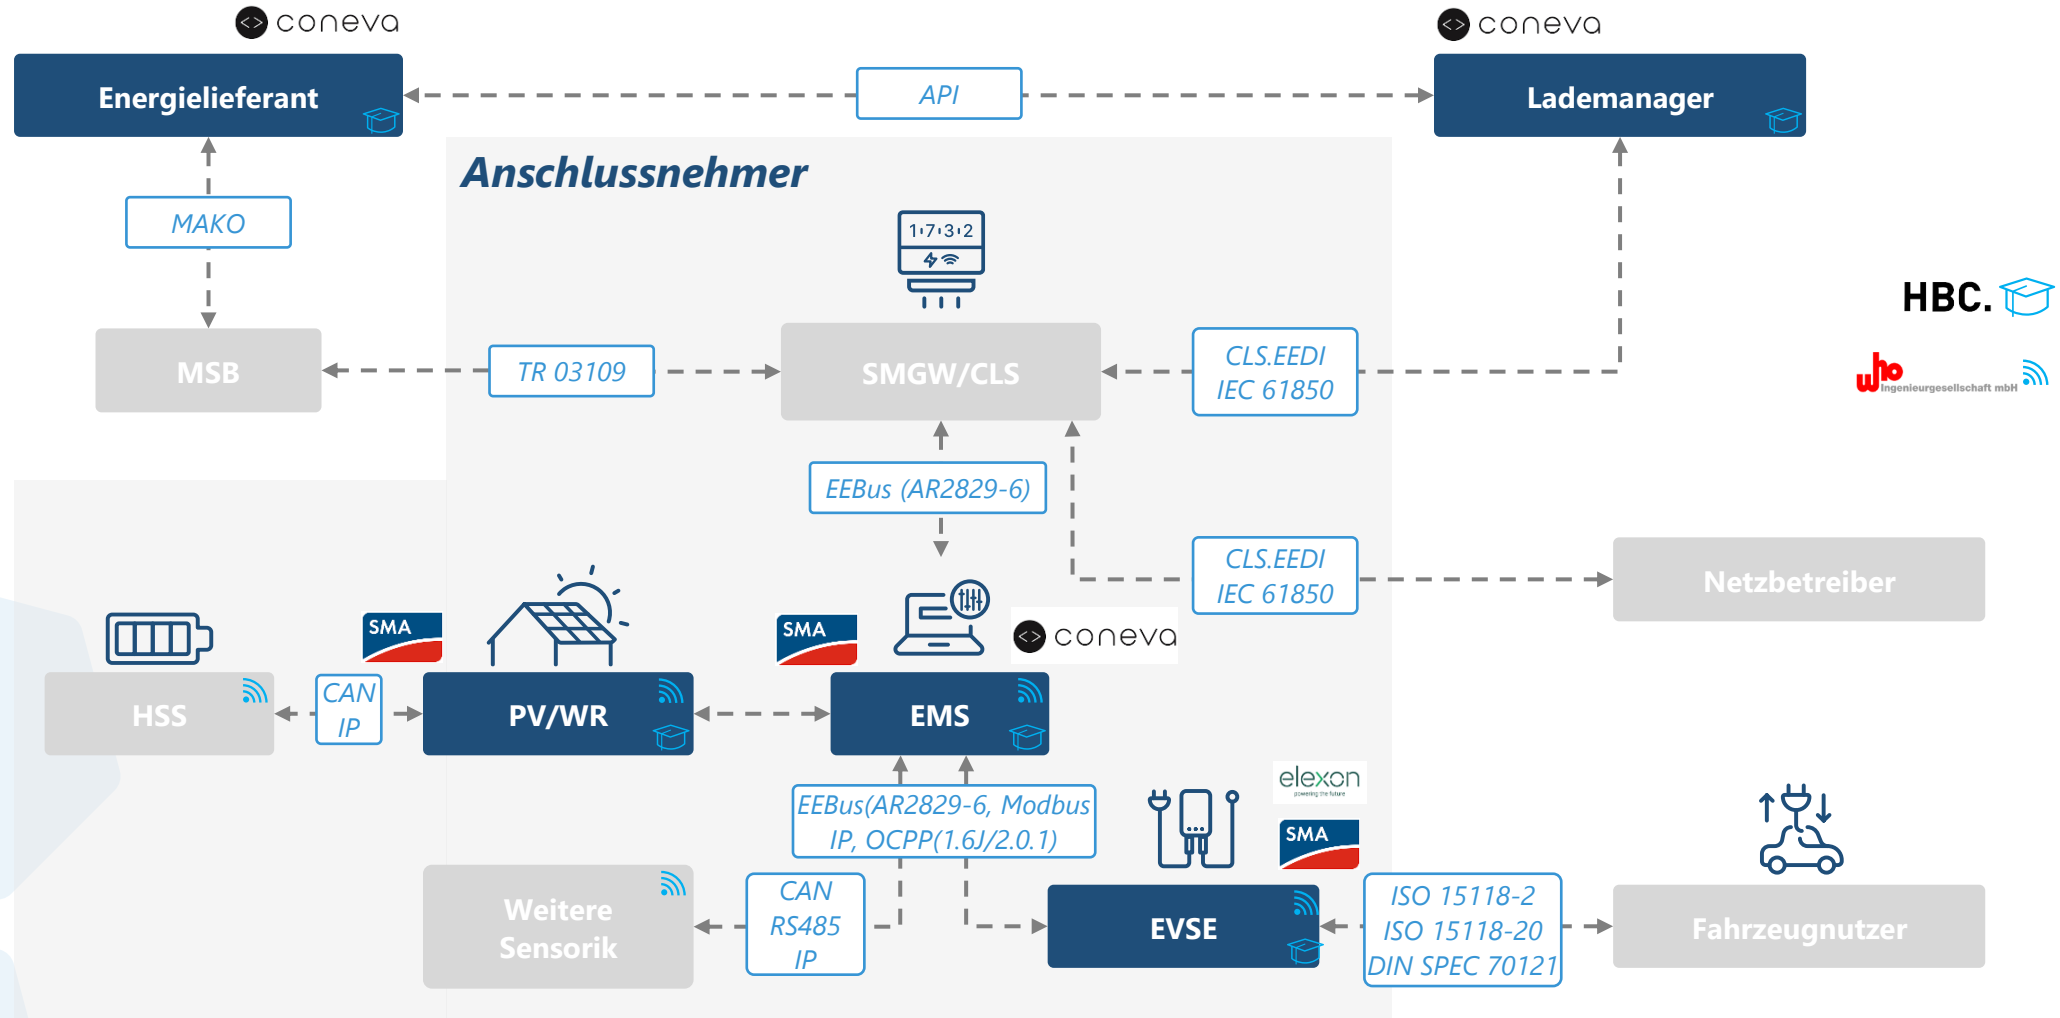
coneva

Energielieferant

API

coneva

Lademanager

Anschlussnehmer

MAKO

1·7·3·2

HBC.

MSB

TR 03109

SMGW/CLS

CLS.EEDI
IEC 61850

who Ingenieurgesellschaft mbH

EEBus (AR2829-6)

CLS.EEDI
IEC 61850

Netzbetreiber

SMA

SMA

coneva

HSS

CAN
IP

PV/WR

EMS

elexon

EEBus(AR2829-6, Modbus IP, OCPP(1.6J/2.0.1)

SMA

Weitere Sensorik

CAN
RS485
IP

EVSE

ISO 15118-2
ISO 15118-20
DIN SPEC 70121

Fahrzeugnutzer